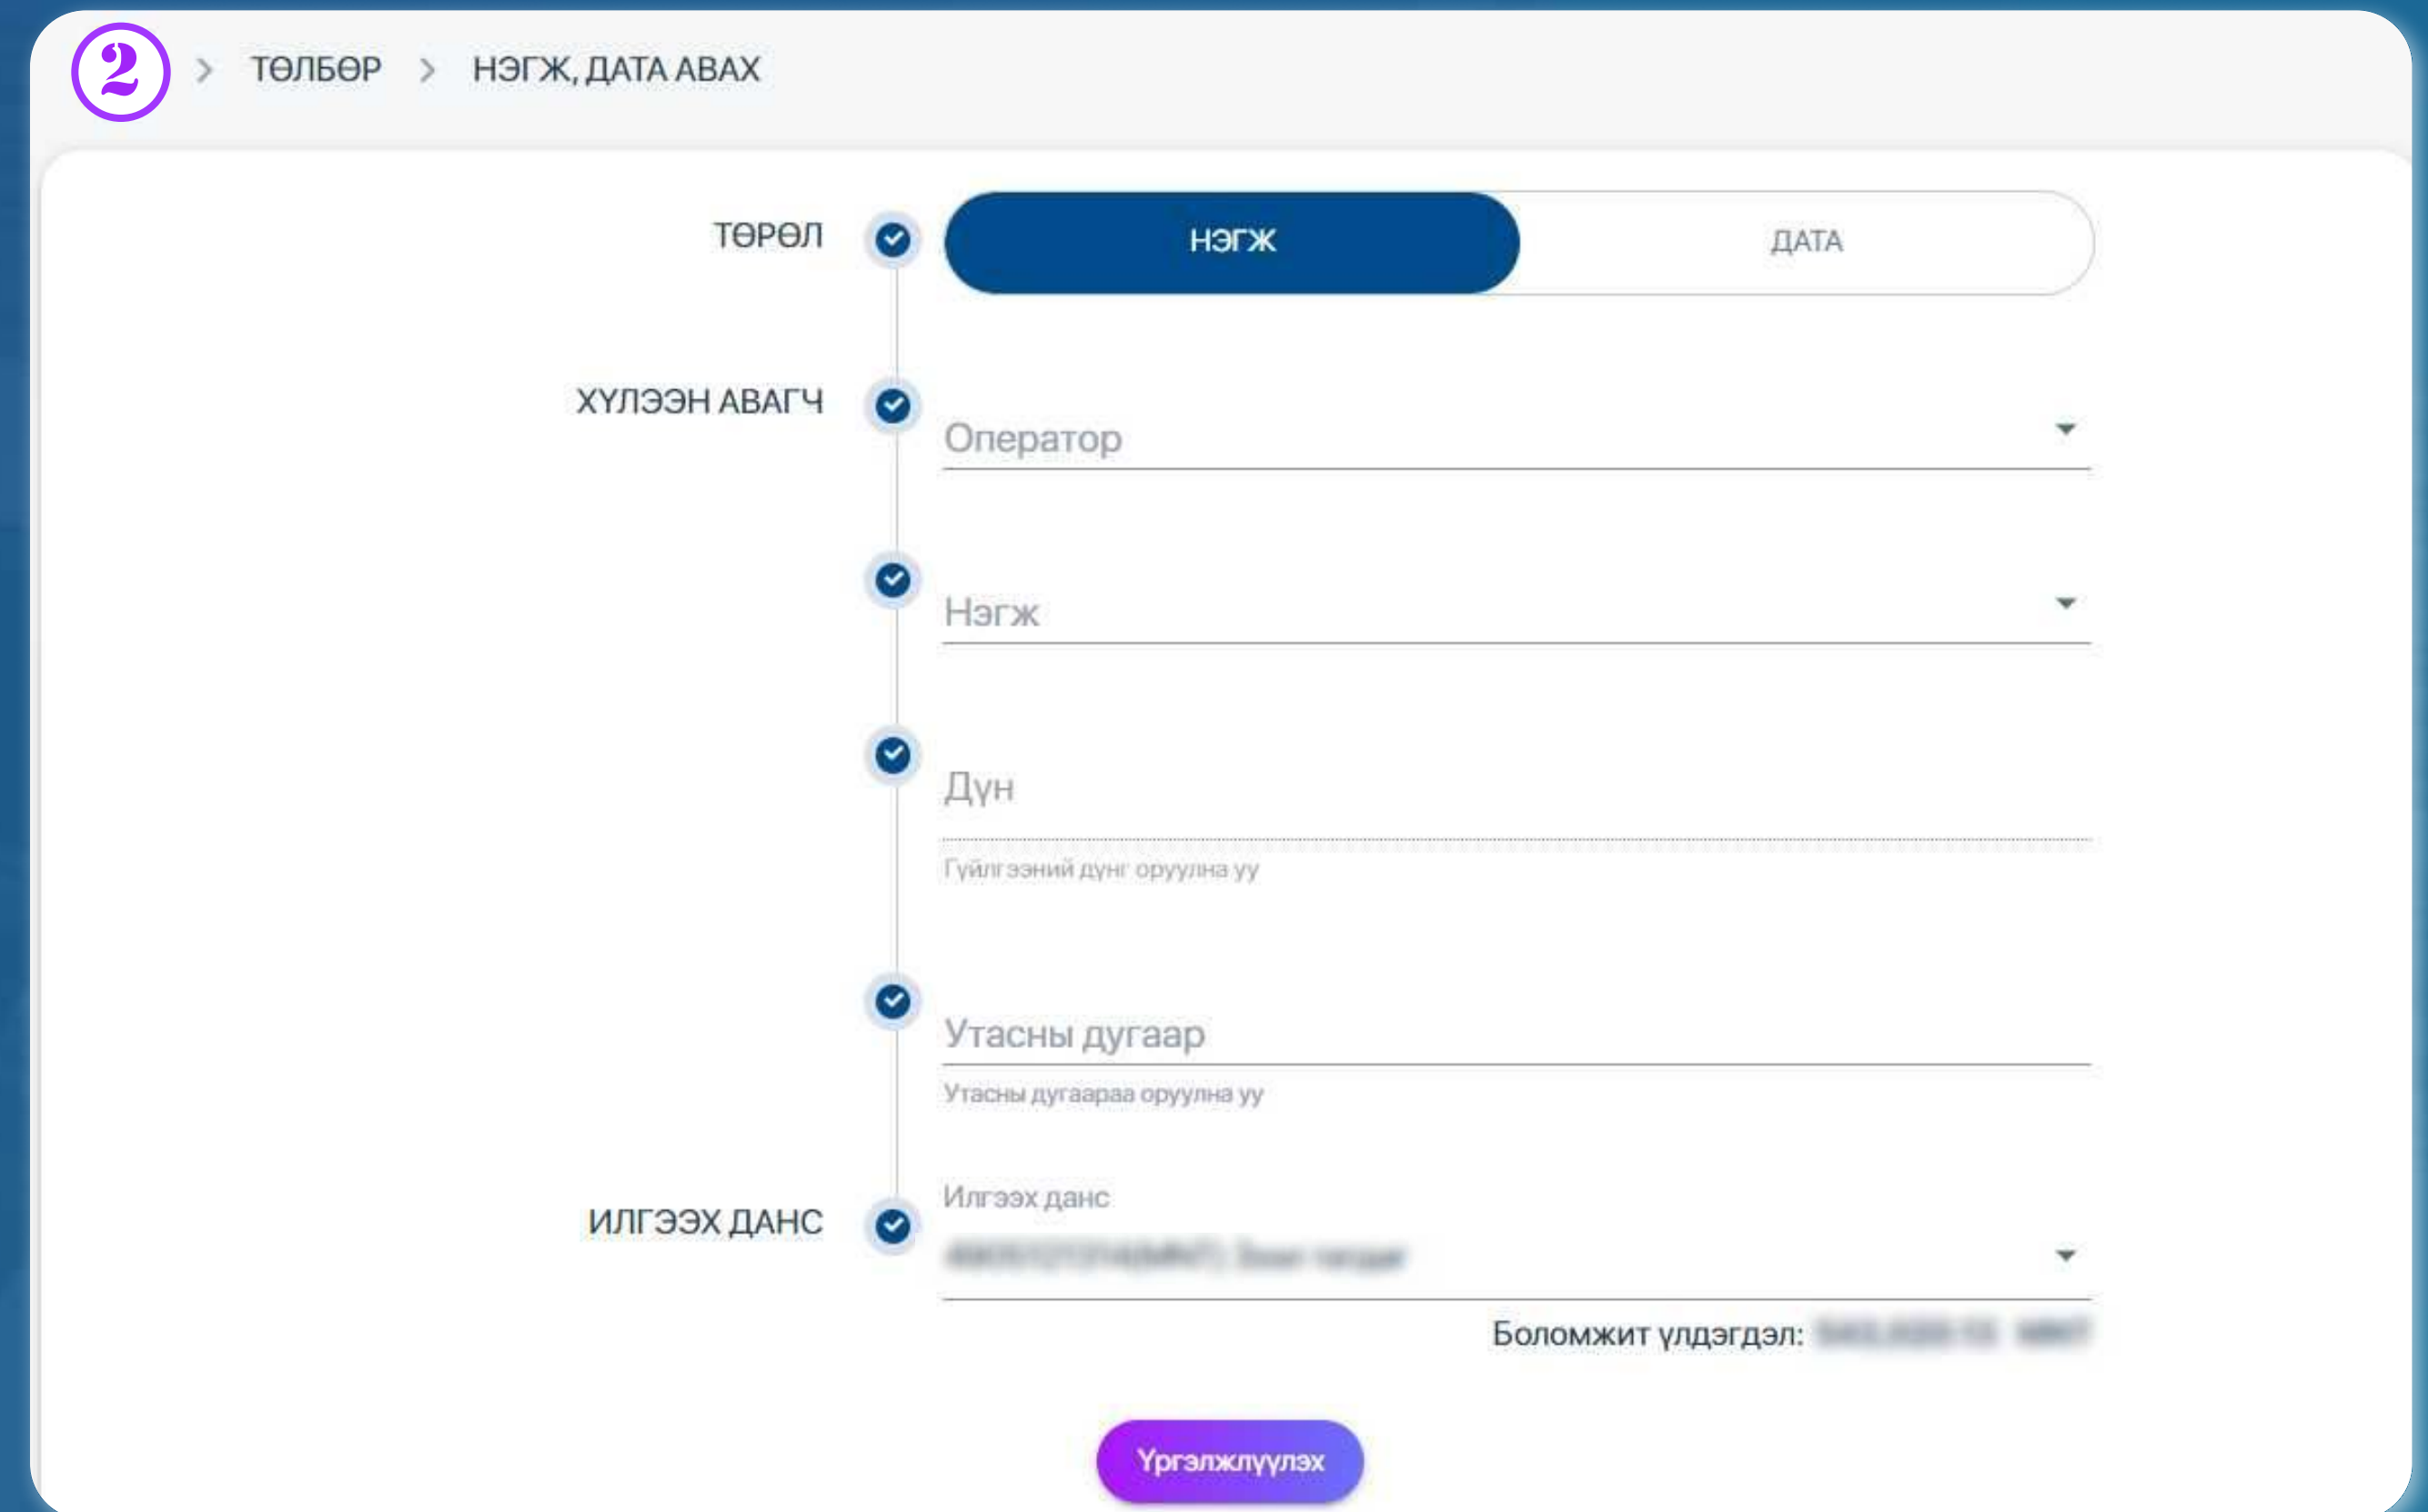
② > ТӨЛБӨР > НЭГЖ, ДАТА АВАХ

ТӨРӨЛ

НЭГЖ ДАТА

ХҮЛЭЭН АВАГЧ

Оператор

Нэгж

Дүн

Гүйлгээний дүнг оруулна уу

Утасны дугаар

Утасны дугаараа оруулна уу

ИЛГЭЭХ ДАНС

Илгээх данс

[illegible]

Боломжит үлдэгдэл: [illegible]

Үргэлжлүүлэх